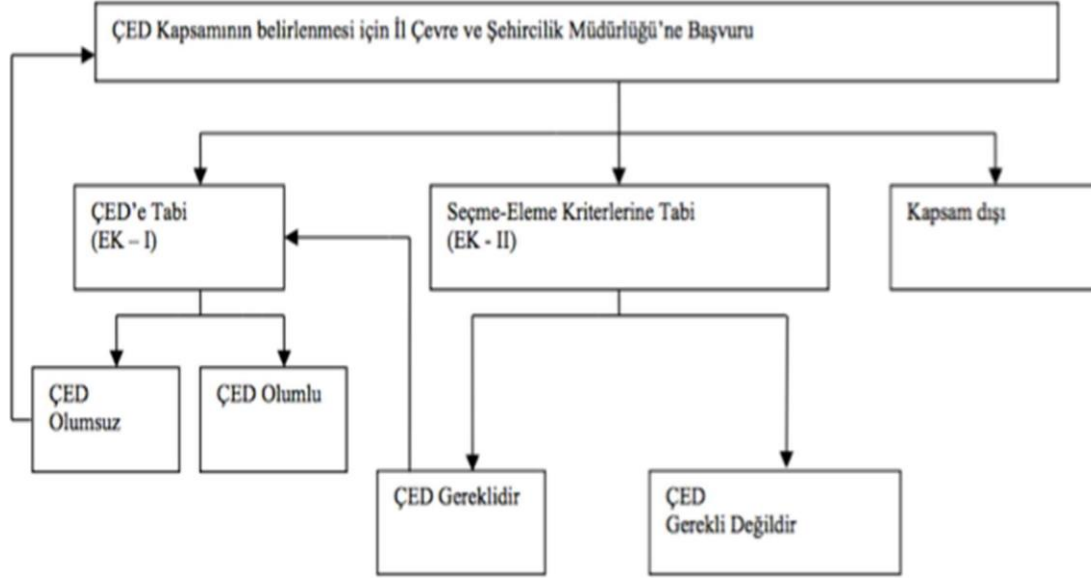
ÇED Kapsamının belirlenmesi için İl Çevre ve Şehircilik Müdürlüğü'ne Başvuru

ÇED'e Tabi
(EK – I)

Seçme-Eleme Kriterlerine Tabi
(EK - II)

Kapsam dışı

ÇED
Olumsuz

ÇED Olumlu

ÇED Gereklidir

ÇED
Gerekli Değildir